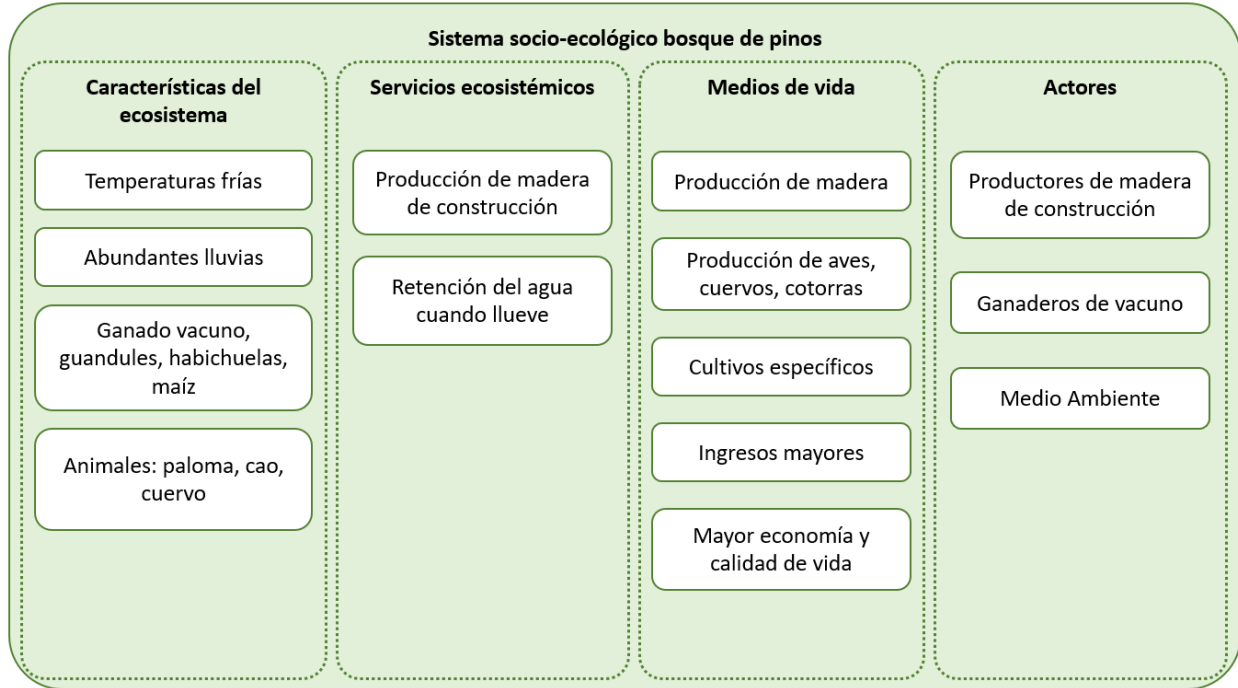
Sistema socio-ecológico bosque de pinos

Características del ecosistema

Temperaturas frías

Abundantes lluvias

Ganado vacuno, guandules, habichuelas, maíz

Animales: paloma, cao, cuervo

Servicios ecosistémicos

Producción de madera de construcción

Retención del agua cuando llueve

Medios de vida

Producción de madera

Producción de aves, cuervos, cotorras

Cultivos específicos

Ingresos mayores

Mayor economía y calidad de vida

Actores

Productores de madera de construcción

Ganaderos de vacuno

Medio Ambiente